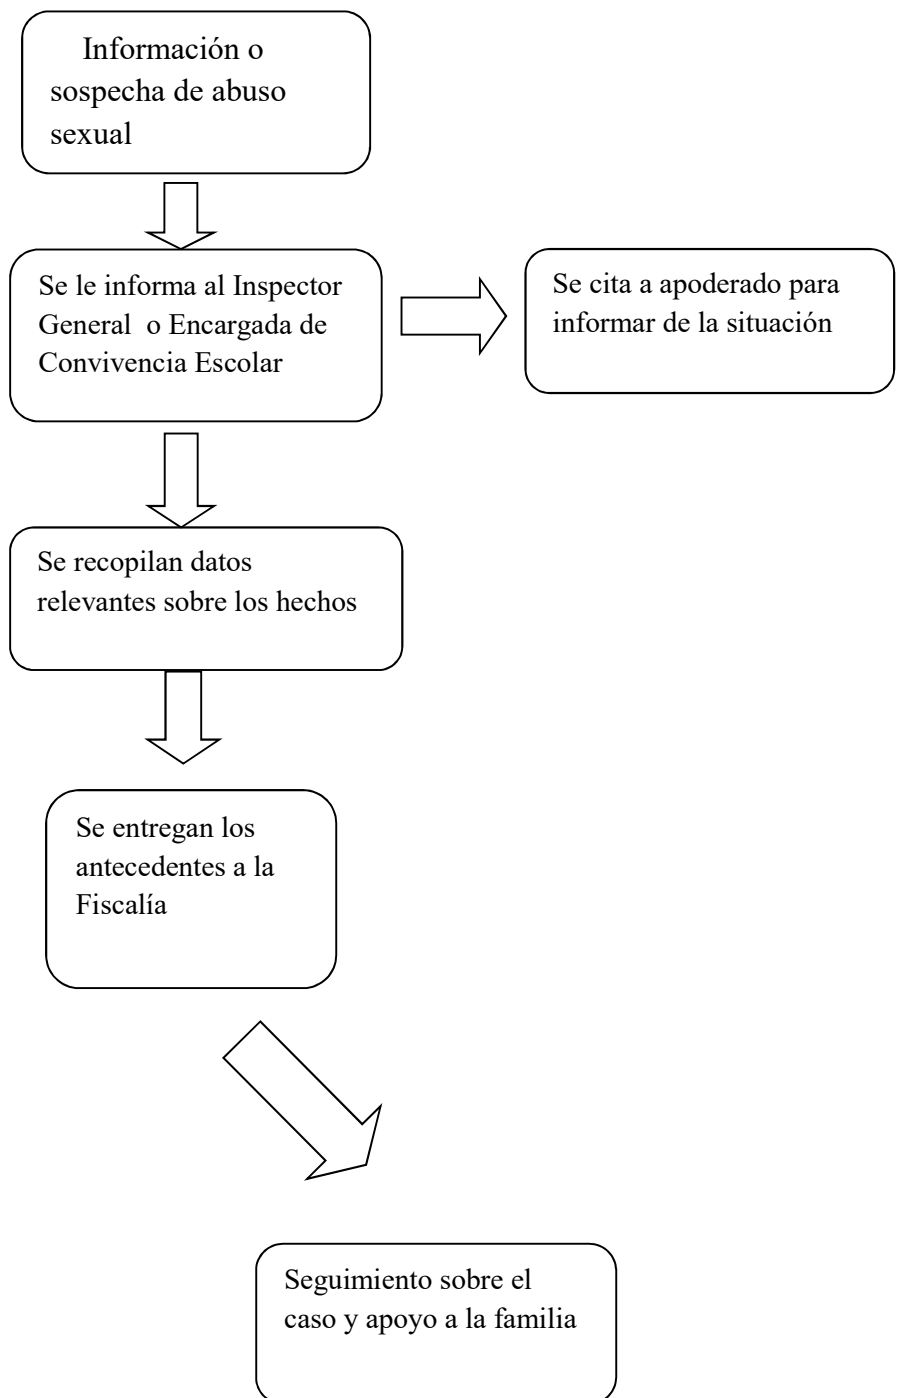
Información o sospecha de abuso sexual

Se le informa al Inspector General o Encargada de Convivencia Escolar

Se cita a apoderado para informar de la situación

Se recopilan datos relevantes sobre los hechos

Se entregan los antecedentes a la Fiscalía

Seguimiento sobre el caso y apoyo a la familia